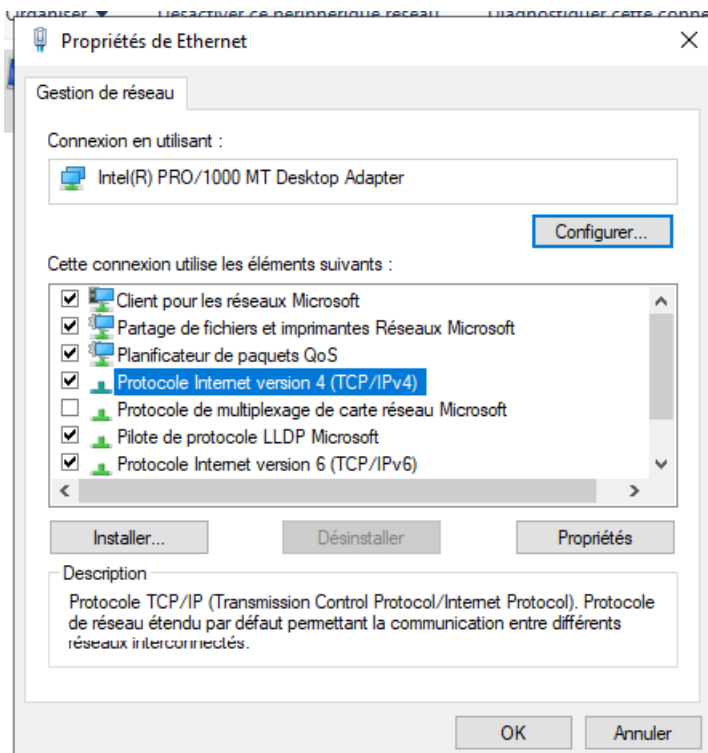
Organiser ▼   Désactiver ce périphérique réseau   Diagnostiquer cette conne

Propriétés de Ethernet

Gestion de réseau

Connexion en utilisant :

Intel(R) PRO/1000 MT Desktop Adapter

Configurer...

Cette connexion utilise les éléments suivants :

☑ Client pour les réseaux Microsoft
☑ Partage de fichiers et imprimantes Réseaux Microsoft
☑ Planificateur de paquets QoS
☑ Protocole Internet version 4 (TCP/IPv4)
☐ Protocole de multiplexage de carte réseau Microsoft
☑ Pilote de protocole LLDP Microsoft
☑ Protocole Internet version 6 (TCP/IPv6)

Installer...   Désinstaller   Propriétés

Description

Protocole TCP/IP (Transmission Control Protocol/Internet Protocol). Protocole de réseau étendu par défaut permettant la communication entre différents réseaux interconnectés.

OK   Annuler